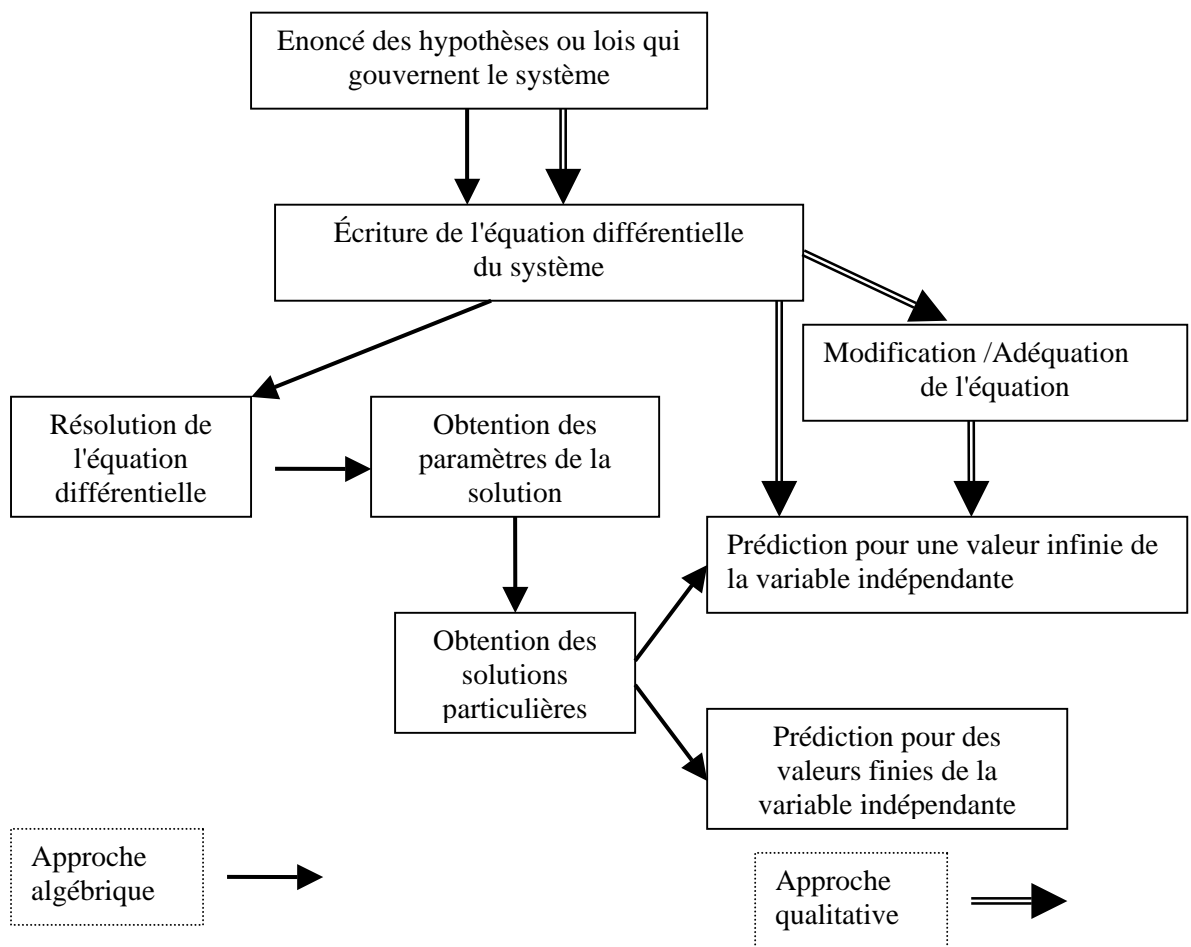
Enoncé des hypothèses ou lois qui gouvernent le système

Écriture de l'équation différentielle du système

Modification /Adéquation de l'équation

Résolution de l'équation différentielle

Obtention des paramètres de la solution

Prédiction pour une valeur infinie de la variable indépendante

Obtention des solutions particulières

Prédiction pour des valeurs finies de la variable indépendante

Approche algébrique

Approche qualitative